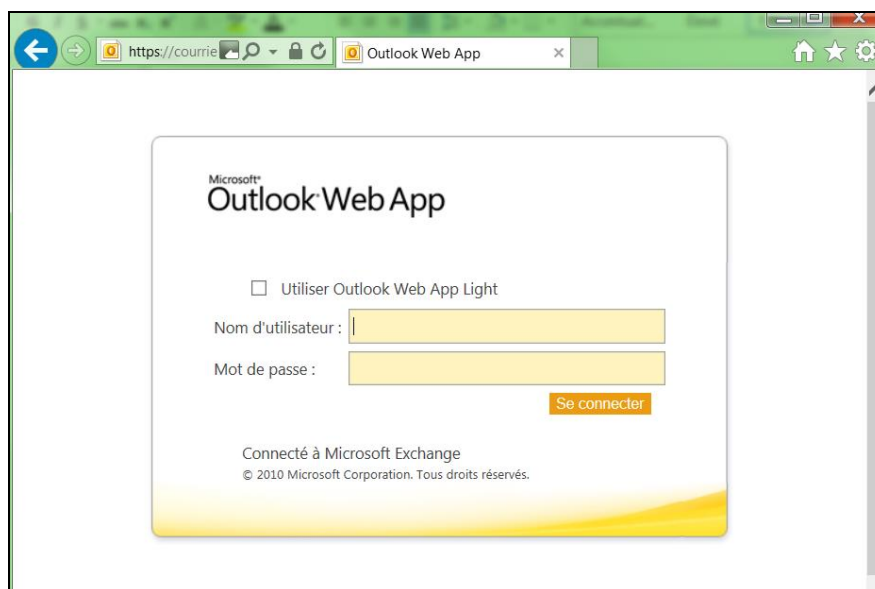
https://courrie

Outlook Web App

Microsoft®
Outlook Web App

Utiliser Outlook Web App Light

Nom d'utilisateur :

Mot de passe :

Se connecter

Connecté à Microsoft Exchange
© 2010 Microsoft Corporation. Tous droits réservés.